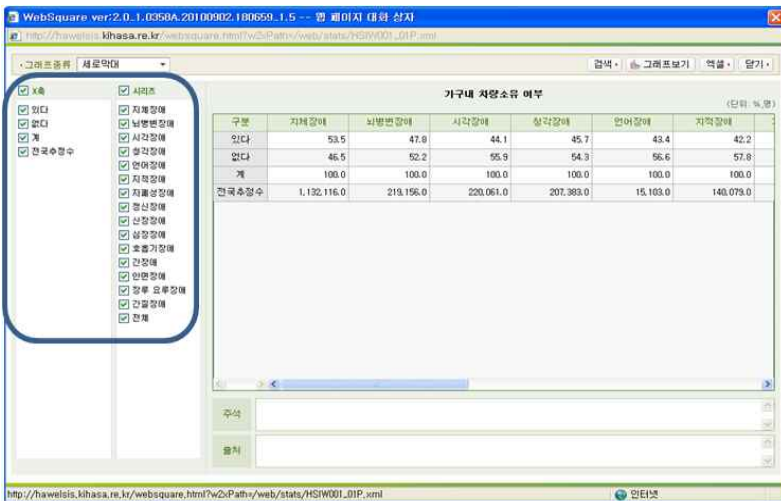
WebSquare ver:2.0_1.0358A.20100902.180659_1.5 -- 웹 페이지 대화 상자

http://hawelsis.kihasa.re.kr/websquare.html?w2xPath=/web/stats/HSIW001_01P.xml

·그래프종류 세로막대

검색 · 그래프보기 엑셀 · 닫기 ·

X축
있다
없다
계
전국추정수

시리즈
지체장애
뇌병변장애
시각장애
청각장애
언어장애
지적장애
자폐성장애
정신장애
신장장애
심장장애
호흡기장애
간장애
안면장애
장루 요루장애
간질장애
전체

가구내 차량소유 여부

(단위: %,명)

| 구분 | 지체장애 | 뇌병변장애 | 시각장애 | 청각장애 | 언어장애 | 지적장애 |
|---|---|---|---|---|---|---|
| 있다 | 53.5 | 47.8 | 44.1 | 45.7 | 43.4 | 42.2 |
| 없다 | 46.5 | 52.2 | 55.9 | 54.3 | 56.6 | 57.8 |
| 계 | 100.0 | 100.0 | 100.0 | 100.0 | 100.0 | 100.0 |
| 전국추정수 | 1,132,116.0 | 219,156.0 | 220,061.0 | 207,383.0 | 15,103.0 | 140,079.0 |

주석

출처

http://hawelsis.kihasa.re.kr/websquare.html?w2xPath=/web/stats/HSIW001_01P.xml

인터넷